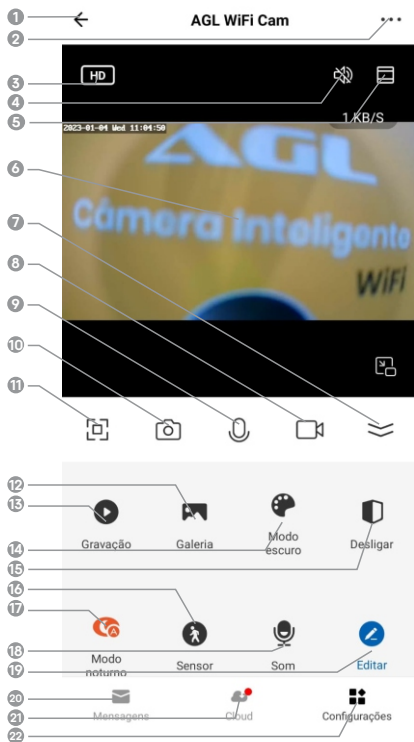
1
AGL WiFi Cam
2
3
HD
4
5
1 KB/S
2023-01-04 Wed 11:04:50
6
AGL
Câmera Inteligente
WiFi
7
8
9
10
11
12
13
Gravação
Galeria
Modo escuro
Desligar
14
15
16
17
Modo noturno
Sensor
Som
Editar
18
19
20
Mensagens
21
Cloud
Configurações
22